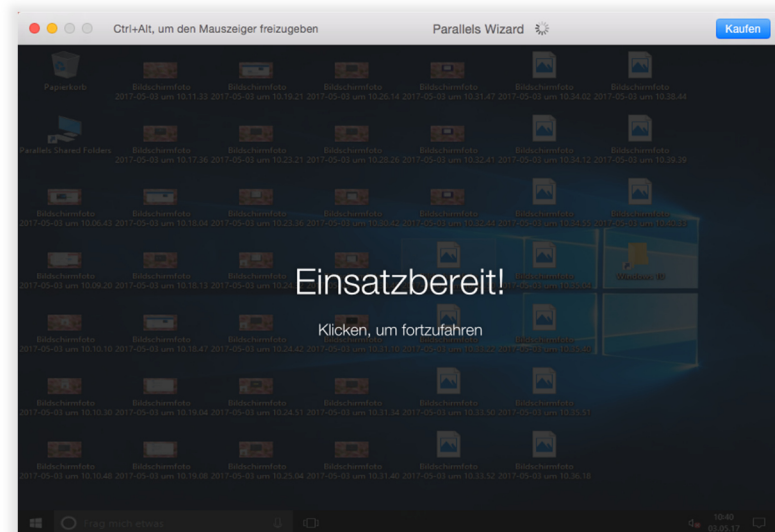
Ctrl+Alt, um den Mauszeiger freizugeben

Parallels Wizard

Kaufen

Papierkorb

Bildschirmfoto 2017-05-03 um 10.11.33

Bildschirmfoto 2017-05-03 um 10.18.21

Bildschirmfoto 2017-05-03 um 10.26.14

Bildschirmfoto 2017-05-03 um 10.31.47

Bildschirmfoto 2017-05-03 um 10.34.02

Bildschirmfoto 2017-05-03 um 10.36.44

Parallels Shared Folders

Bildschirmfoto 2017-05-03 um 10.17.36

Bildschirmfoto 2017-05-03 um 10.23.21

Bildschirmfoto 2017-05-03 um 10.26.26

Bildschirmfoto 2017-05-03 um 10.32.41

Bildschirmfoto 2017-05-03 um 10.34.12

Bildschirmfoto 2017-05-03 um 10.39.39

Bildschirmfoto 2017-05-03 um 10.06.43

Bildschirmfoto 2017-05-03 um 10.18.04

Bildschirmfoto 2017-05-03 um 10.23.36

Bildschirmfoto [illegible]

Bildschirmfoto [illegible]

Bildschirmfoto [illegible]

Einsatzbereit!

Klicken, um fortzufahren

Bildschirmfoto 2017-05-03 um 10.09.20

Bildschirmfoto 2017-05-03 um 10.18.13

Bildschirmfoto 2017-05-03 um 10.24

Bildschirmfoto 2017-05-03 um 10.10.10

Bildschirmfoto 2017-05-03 um 10.18.47

Bildschirmfoto 2017-05-03 um 10.24.42

Bildschirmfoto 2017-05-03 um 10.10.30

Bildschirmfoto 2017-05-03 um 10.19.04

Bildschirmfoto 2017-05-03 um 10.24.51

Bildschirmfoto 2017-05-03 um 10.31.34

Bildschirmfoto 2017-05-03 um 10.33.50

Bildschirmfoto 2017-05-03 um 10.35.51

Bildschirmfoto 2017-05-03 um 10.10.48

Bildschirmfoto 2017-05-03 um 10.19.08

Bildschirmfoto 2017-05-03 um 10.25.04

Bildschirmfoto 2017-05-03 um 10.31.40

Bildschirmfoto 2017-05-03 um 10.33.52

Bildschirmfoto 2017-05-03 um 10.36.16

Frag mich etwas

10:40
03.05.17